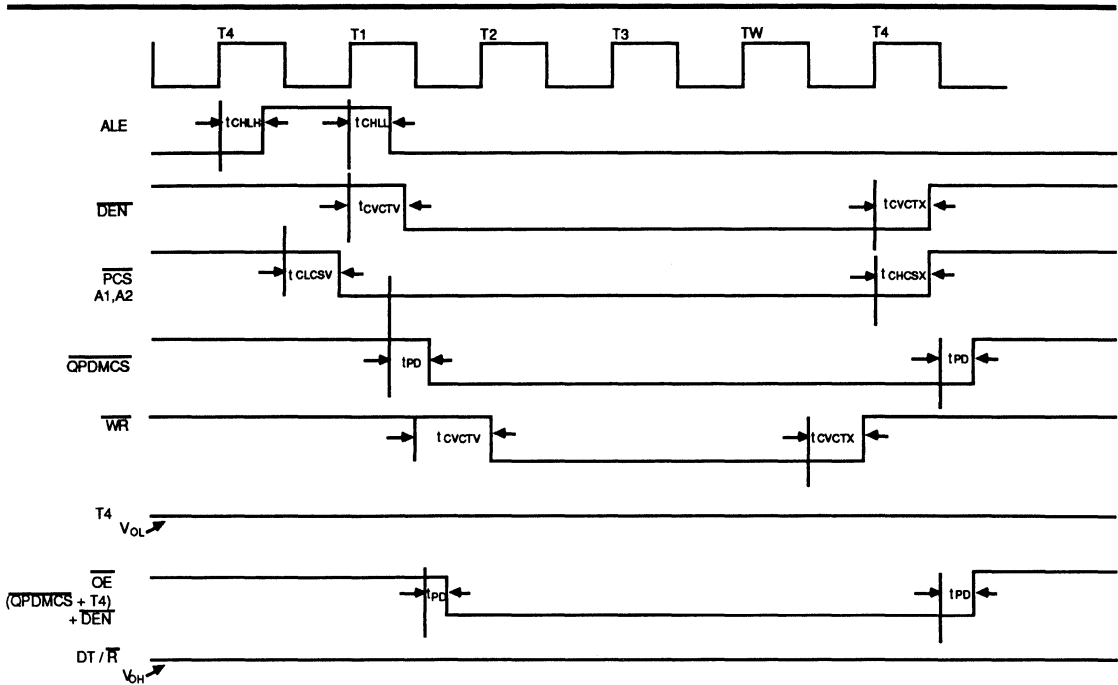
T4 T1 T2 T3 TW T4

ALE

$t_{CHLH}$ $t_{CHLL}$

$\overline{DEN}$

$t_{CVCTV}$ $t_{CVCTX}$

$\overline{PCS}$
A1,A2

$t_{CLCSV}$ $t_{CHCSX}$

$\overline{QPDMCS}$

$t_{PD}$ $t_{PD}$

$\overline{WR}$

$t_{CVCTV}$ $t_{CVCTX}$

T4
$V_{OL}$

$\overline{OE}$
$(\overline{QPDMCS} + T4)$
$+ \overline{DEN}$

$t_{PD}$ $t_{PD}$

DT / $\overline{R}$
$V_{OH}$